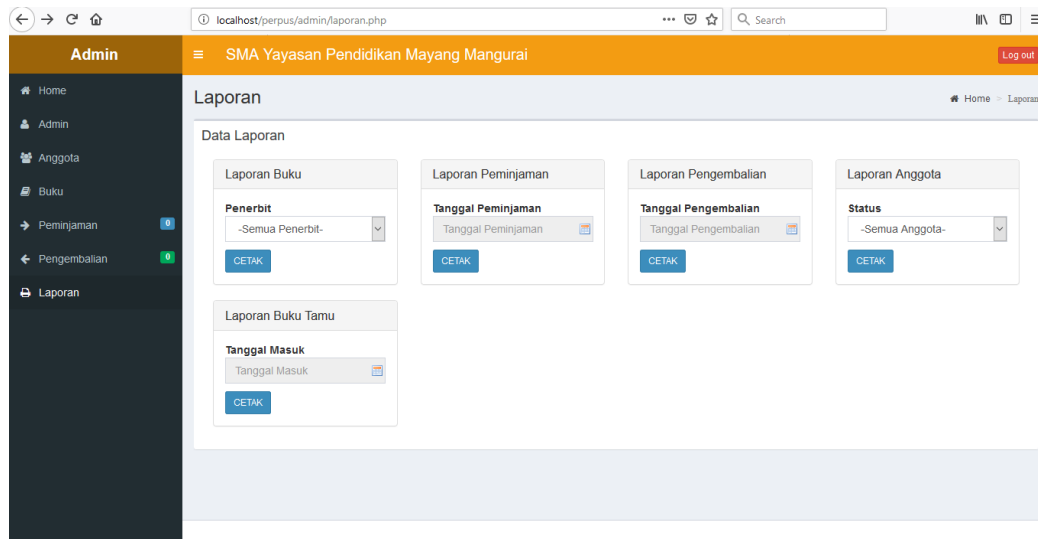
localhost/perpus/admin/laporan.php

Search

Admin

SMA Yayasan Pendidikan Mayang Mangurai

Log out

Home

Admin

Anggota

Buku

Peminjaman 0

Pengembalian 0

Laporan

Laporan

Home > Laporan

Data Laporan

Laporan Buku

Penerbit

-Semua Penerbit-

CETAK

Laporan Peminjaman

Tanggal Peminjaman

Tanggal Peminjaman

CETAK

Laporan Pengembalian

Tanggal Pengembalian

Tanggal Pengembalian

CETAK

Laporan Anggota

Status

-Semua Anggota-

CETAK

Laporan Buku Tamu

Tanggal Masuk

Tanggal Masuk

CETAK